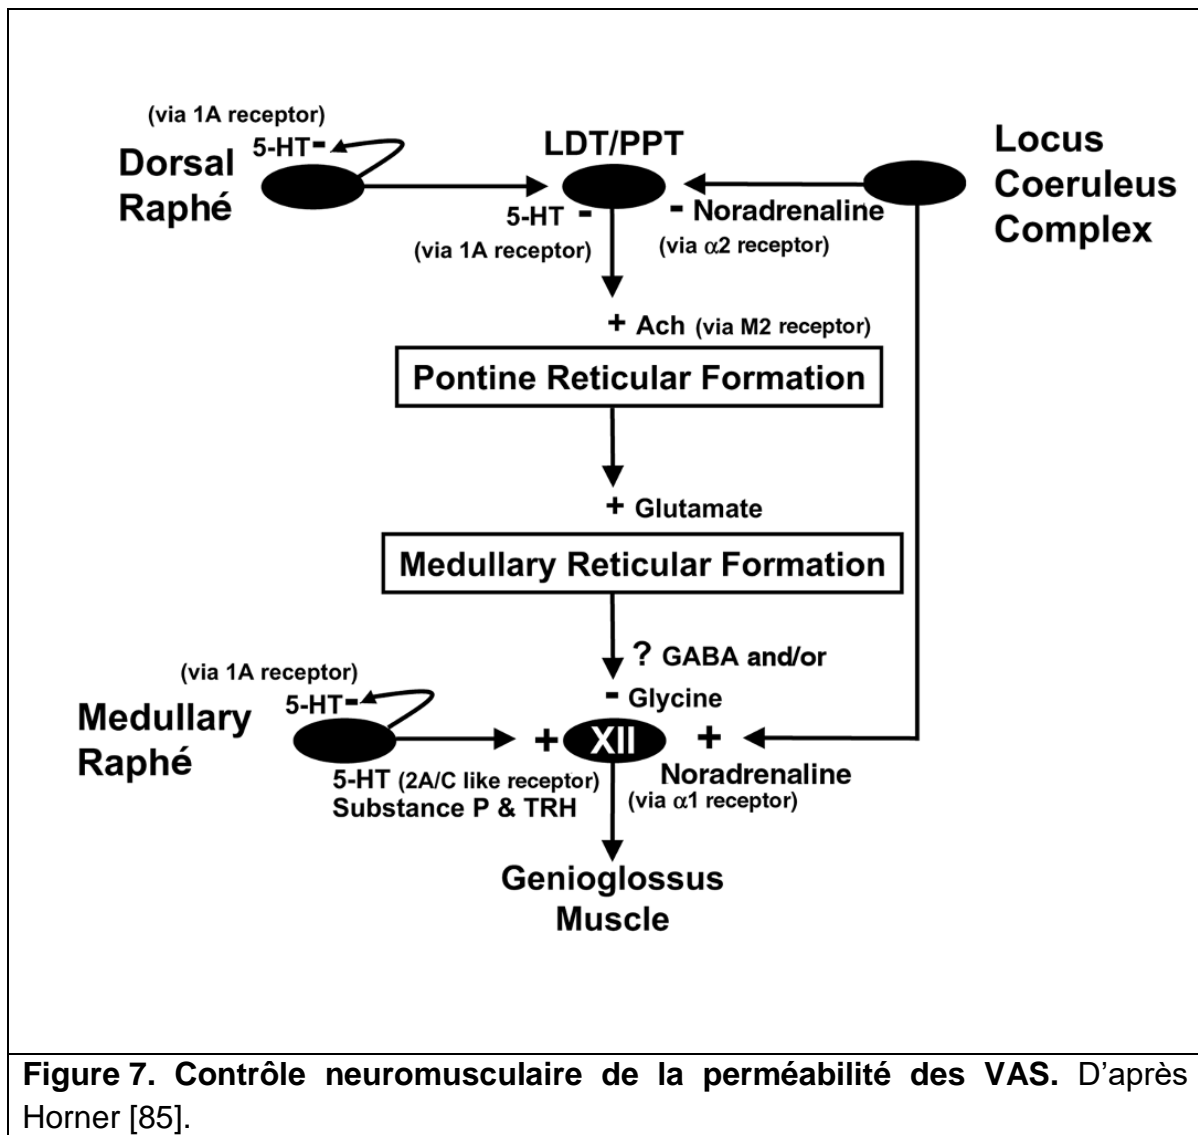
(via 1A receptor)
5-HT -

Dorsal Raphé

LDT/PPT

5-HT -
(via 1A receptor)

- Noradrenaline
(via $\alpha$2 receptor)

Locus Coeruleus Complex

+ Ach (via M2 receptor)

Pontine Reticular Formation

+ Glutamate

Medullary Reticular Formation

? GABA and/or
- Glycine

(via 1A receptor)
5-HT -

Medullary Raphé

+ XII +

5-HT (2A/C like receptor)
Substance P & TRH

Noradrenaline
(via $\alpha$1 receptor)

Genioglossus Muscle

**Figure 7. Contrôle neuromusculaire de la perméabilité des VAS.** D'après Horner [85].